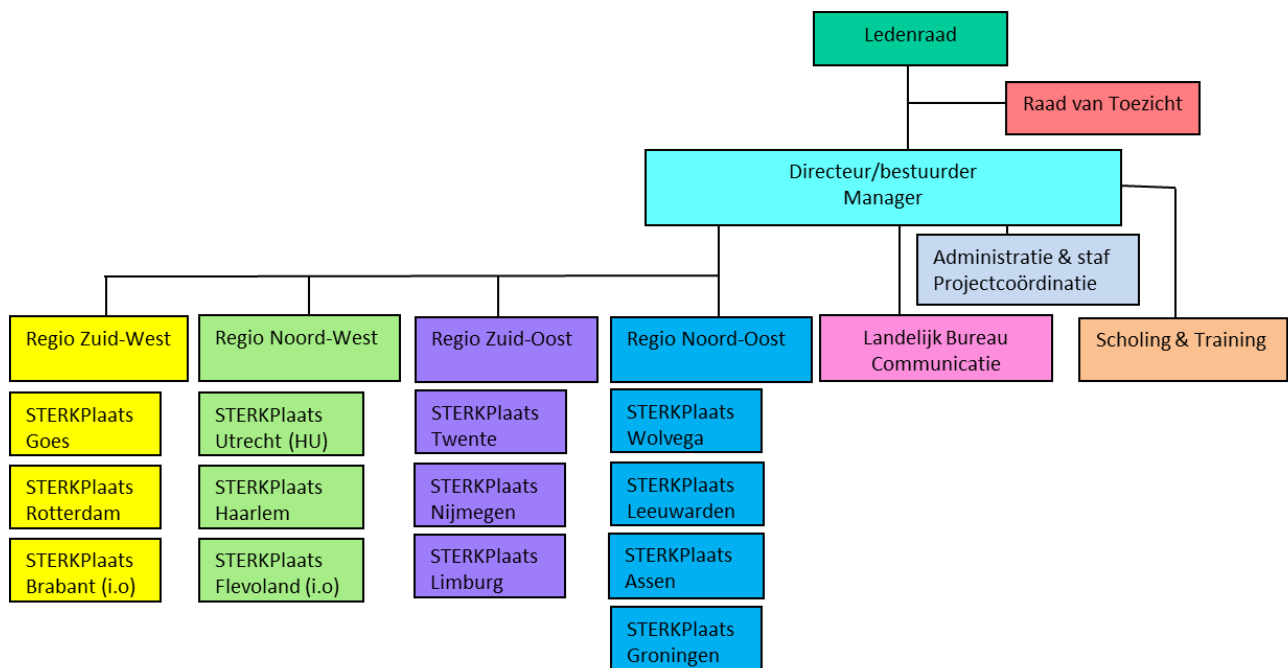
Ledenraad

Raad van Toezicht

Directeur/bestuurder
Manager

Administratie & staf
Projectcoördinatie

Regio Zuid-West

STERKPlaats Goes

STERKPlaats Rotterdam

STERKPlaats Brabant (i.o)

Regio Noord-West

STERKPlaats Utrecht (HU)

STERKPlaats Haarlem

STERKPlaats Flevoland (i.o)

Regio Zuid-Oost

STERKPlaats Twente

STERKPlaats Nijmegen

STERKPlaats Limburg

Regio Noord-Oost

STERKPlaats Wolvega

STERKPlaats Leeuwarden

STERKPlaats Assen

STERKPlaats Groningen

Landelijk Bureau Communicatie

Scholing & Training